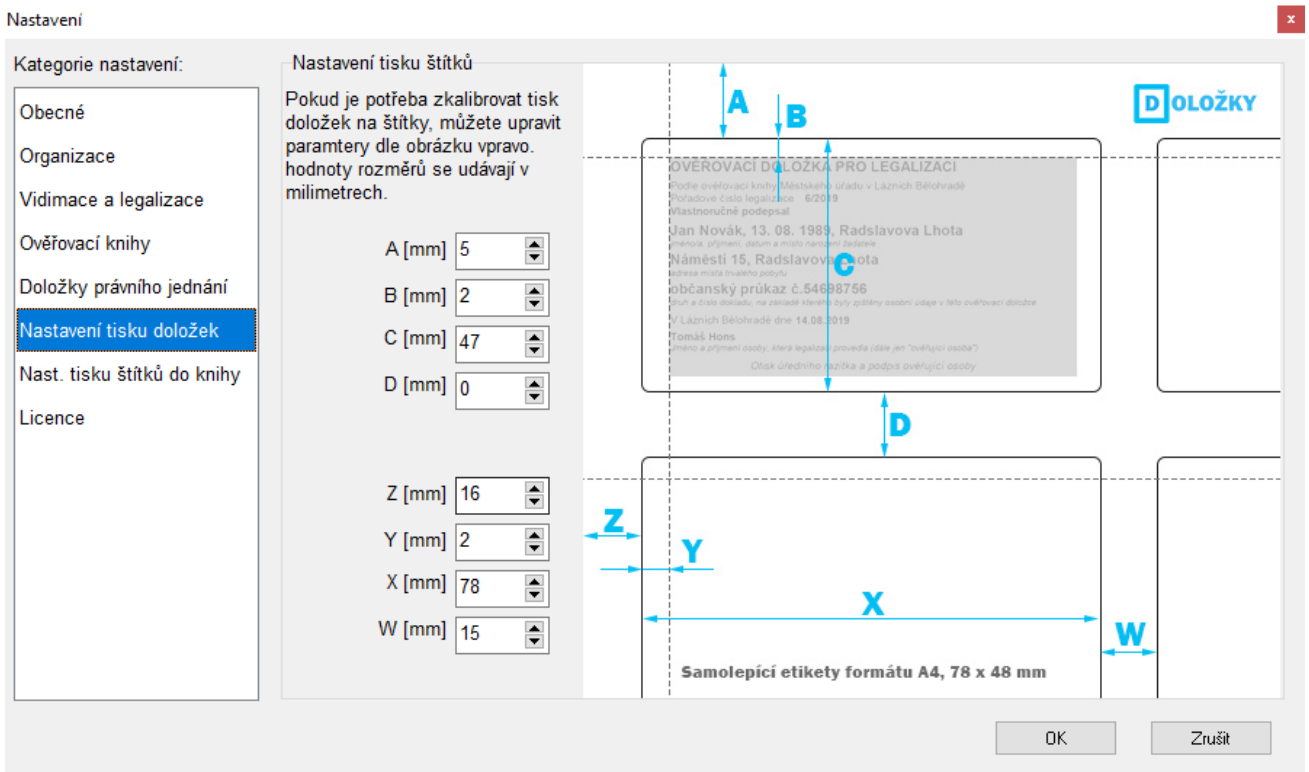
Nastavení

x

Kategorie nastavení:

Obecné

Organizace

Vidimace a legalizace

Ověřovací knihy

Doložky právního jednání

Nastavení tisku doložek

Nast. tisku štítků do knihy

Licence

Nastavení tisku štítků

Pokud je potřeba zkalibrovat tisk doložek na štítky, můžete upravit paramtery dle obrázku vpravo. hodnoty rozměrů se udávají v milimetrech.

A [mm] 5

B [mm] 2

C [mm] 47

D [mm] 0

Z [mm] 16

Y [mm] 2

X [mm] 78

W [mm] 15

DOLOŽKY

A

B

C

D

Z

Y

X

W

OVĚŘOVACÍ DOLOŽKA PRO LEGALIZACI

Podle ověřovací knihy Městského úřadu v Lázních Bělohradě

Pořadové číslo legalizace 6/2019

Vlastnoručně podepsal

Jan Novák, 13. 08. 1989, Radslavova Lhota

jméno/a, příjmení, datum a místo narození žadatele

Náměstí 15, Radslavova Lhota

adresa místa trvalého pobytu

občanský průkaz č.54688756

druh a číslo dokladu, na základě kterého byly zjištěny osobní údaje v této ověřovací doložce

V Lázních Bělohradě dne 14.08.2019

Tomáš Hons

jméno a příjmení osoby, která legalizaci provedla (dále jen "ověřující osoba")

Otisk úředního razítka a podpis ověřující osoby

Samolepící etikety formátu A4, 78 x 48 mm

OK

Zrušit